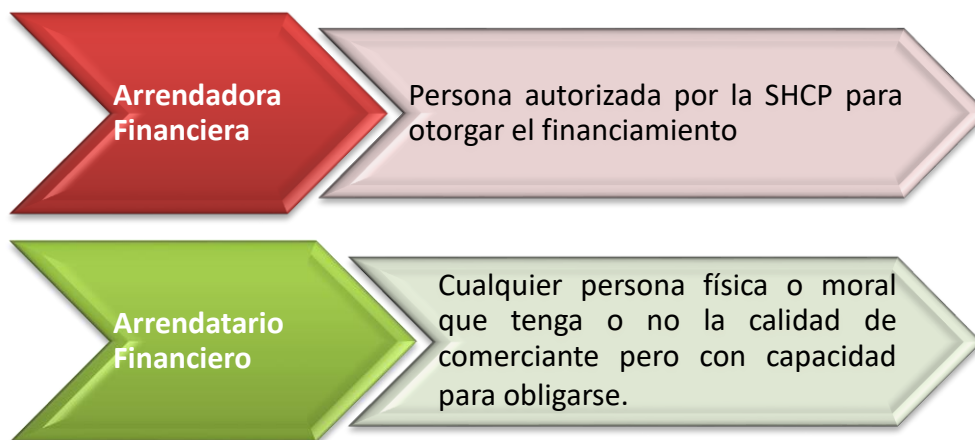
Arrendadora Financiera

Persona autorizada por la SHCP para otorgar el financiamiento

Arrendatario Financiero

Cualquier persona física o moral que tenga o no la calidad de comerciante pero con capacidad para obligarse.